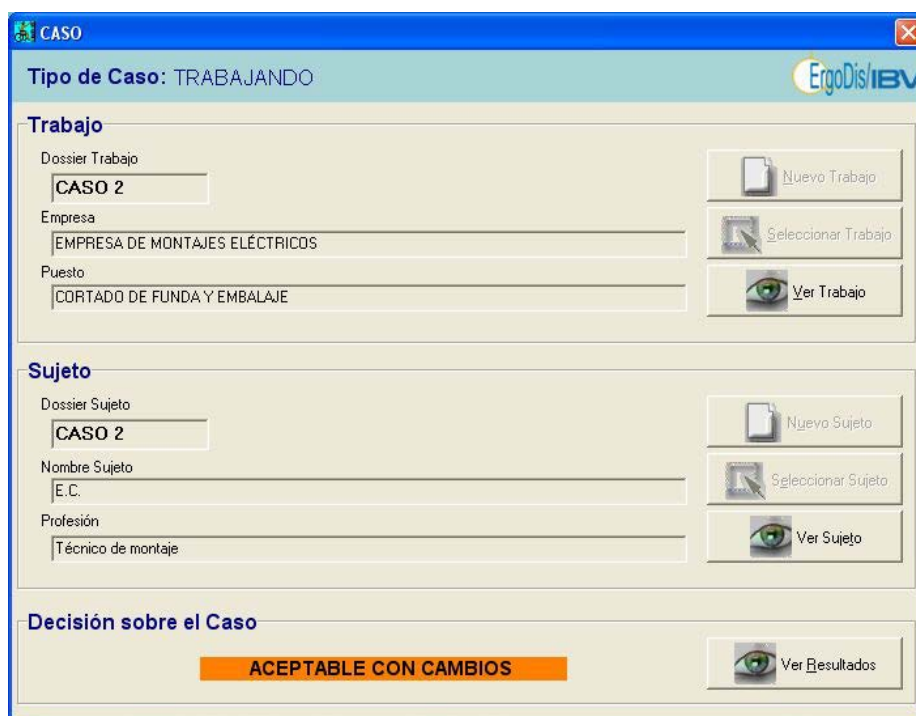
CASO

Tipo de Caso: TRABAJANDO

ErgoDis/IBV

Trabajo

Dossier Trabajo

CASO 2

Empresa

EMPRESA DE MONTAJES ELÉCTRICOS

Puesto

CORTADO DE FUNDA Y EMBALAJE

Nuevo Trabajo

Seleccionar Trabajo

Ver Trabajo

Sujeto

Dossier Sujeto

CASO 2

Nombre Sujeto

E.C.

Profesión

Técnico de montaje

Nuevo Sujeto

Seleccionar Sujeto

Ver Sujeto

Decisión sobre el Caso

ACEPTABLE CON CAMBIOS

Ver Resultados